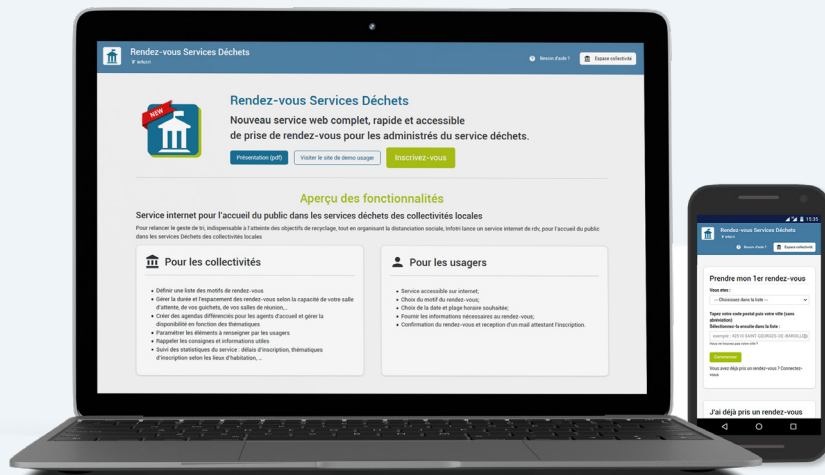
Rendez-vous Services Déchets
Infotri

Besoin d'aide ?
Espace collectivité

NEW

Rendez-vous Services Déchets
Nouveau service web complet, rapide et accessible de prise de rendez-vous pour les administrés du service déchets.

Présentation (pdf)
Visiter le site de demo usager
Inscrivez-vous

Aperçu des fonctionnalités
Service internet pour l'accueil du public dans les services déchets des collectivités locales
Pour relancer le geste de tri, indispensable à l'atteinte des objectifs de recyclage, tout en organisant la distanciation sociale, Infotri lance un service internet de rdv, pour l'accueil du public dans les services Déchets des collectivités locales

Pour les collectivités
Définir une liste des motifs de rendez-vous
Gérer la durée et l'espacement des rendez-vous selon la capacité de votre salle d'attente, de vos guichets, de vos salles de réunion, ...
Créer des agendas différenciés pour les agents d'accueil et gérer la disponibilité en fonction des thématiques
Paramétrer les éléments à renseigner par les usagers
Rappeler les consignes et informations utiles
Suivi des statistiques du service : délais d'inscription, thématiques d'inscription selon les lieux d'habitation, ...

Pour les usagers
Service accessible sur internet;
Choix du motif du rendez-vous;
Choix de la date et plage horaire souhaitée;
Fournir les informations nécessaires au rendez-vous;
Confirmation du rendez-vous et reception d'un mail attestant l'inscription.

15:35
Rendez-vous Services Déchets
Infotri
Besoin d'aide ?
Espace collectivité

Prendre mon 1er rendez-vous
Vous êtes :
-- Choisissez dans la liste --
Tapez votre code postal puis votre ville (sans abréviation)
Sélectionnez-la ensuite dans la liste :
exemple : 42510 SAINT GEORGES DE BAROILLE
Vous ne trouvez pas votre ville ?
Commencer
Vous avez déjà pris un rendez-vous ? Connectez-vous

J'ai déjà pris un rendez-vous